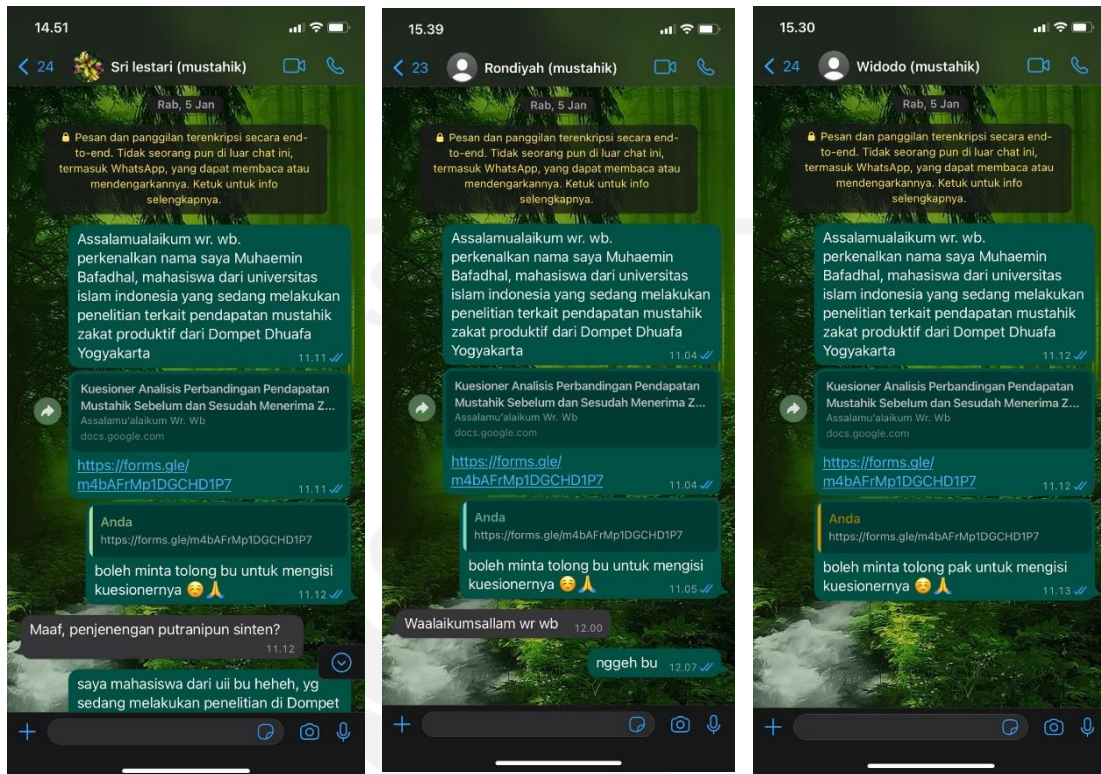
14.51

24 Sri lestari (mustahik)

Rab, 5 Jan

Pesan dan panggilan terenkripsi secara end-to-end. Tidak seorang pun di luar chat ini, termasuk WhatsApp, yang dapat membaca atau mendengarkannya. Ketuk untuk info selengkapnya.

Assalamualaikum wr. wb. perkenalkan nama saya Muhaemin Bafadhal, mahasiswa dari universitas islam indonesia yang sedang melakukan penelitian terkait pendapatan mustahik zakat produktif dari Dompet Dhuafa Yogyakarta 11.11

Kuesioner Analisis Perbandingan Pendapatan Mustahik Sebelum dan Sesudah Menerima Z...
Assalamu'alaikum Wr. Wb
docs.google.com
https://forms.gle/m4bAFrMp1DGCHD1P7 11.11

Anda
https://forms.gle/m4bAFrMp1DGCHD1P7
boleh minta tolong bu untuk mengisi kuesionernya ☺️🙏 11.12

Maaf, penjenengan putranipun sinten? 11.12

saya mahasiswa dari uii bu heheh, yg sedang melakukan penelitian di Dompet

15.39

23 Rondiyah (mustahik)

Rab, 5 Jan

Pesan dan panggilan terenkripsi secara end-to-end. Tidak seorang pun di luar chat ini, termasuk WhatsApp, yang dapat membaca atau mendengarkannya. Ketuk untuk info selengkapnya.

Assalamualaikum wr. wb. perkenalkan nama saya Muhaemin Bafadhal, mahasiswa dari universitas islam indonesia yang sedang melakukan penelitian terkait pendapatan mustahik zakat produktif dari Dompet Dhuafa Yogyakarta 11.04

Kuesioner Analisis Perbandingan Pendapatan Mustahik Sebelum dan Sesudah Menerima Z...
Assalamu'alaikum Wr. Wb
docs.google.com
https://forms.gle/m4bAFrMp1DGCHD1P7 11.04

Anda
https://forms.gle/m4bAFrMp1DGCHD1P7
boleh minta tolong bu untuk mengisi kuesionernya ☺️🙏 11.05

Waalaikumsallam wr wb 12.00

nggeh bu 12.07

15.30

24 Widodo (mustahik)

Rab, 5 Jan

Pesan dan panggilan terenkripsi secara end-to-end. Tidak seorang pun di luar chat ini, termasuk WhatsApp, yang dapat membaca atau mendengarkannya. Ketuk untuk info selengkapnya.

Assalamualaikum wr. wb. perkenalkan nama saya Muhaemin Bafadhal, mahasiswa dari universitas islam indonesia yang sedang melakukan penelitian terkait pendapatan mustahik zakat produktif dari Dompet Dhuafa Yogyakarta 11.12

Kuesioner Analisis Perbandingan Pendapatan Mustahik Sebelum dan Sesudah Menerima Z...
Assalamu'alaikum Wr. Wb
docs.google.com
https://forms.gle/m4bAFrMp1DGCHD1P7 11.12

Anda
https://forms.gle/m4bAFrMp1DGCHD1P7
boleh minta tolong pak untuk mengisi kuesionernya ☺️🙏 11.13